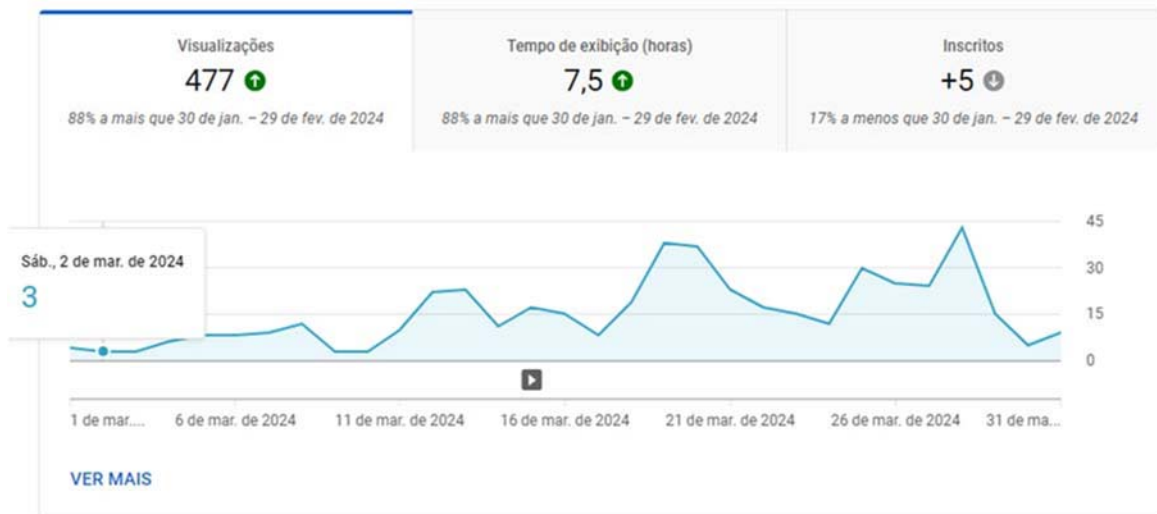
Visualizações
477

88% a mais que 30 de jan. – 29 de fev. de 2024

Tempo de exibição (horas)
7,5

88% a mais que 30 de jan. – 29 de fev. de 2024

Inscritos
+5

17% a menos que 30 de jan. – 29 de fev. de 2024

Sáb., 2 de mar. de 2024
3

45
30
15
0

1 de mar.... 6 de mar. de 2024 11 de mar. de 2024 16 de mar. de 2024 21 de mar. de 2024 26 de mar. de 2024 31 de ma...

VER MAIS